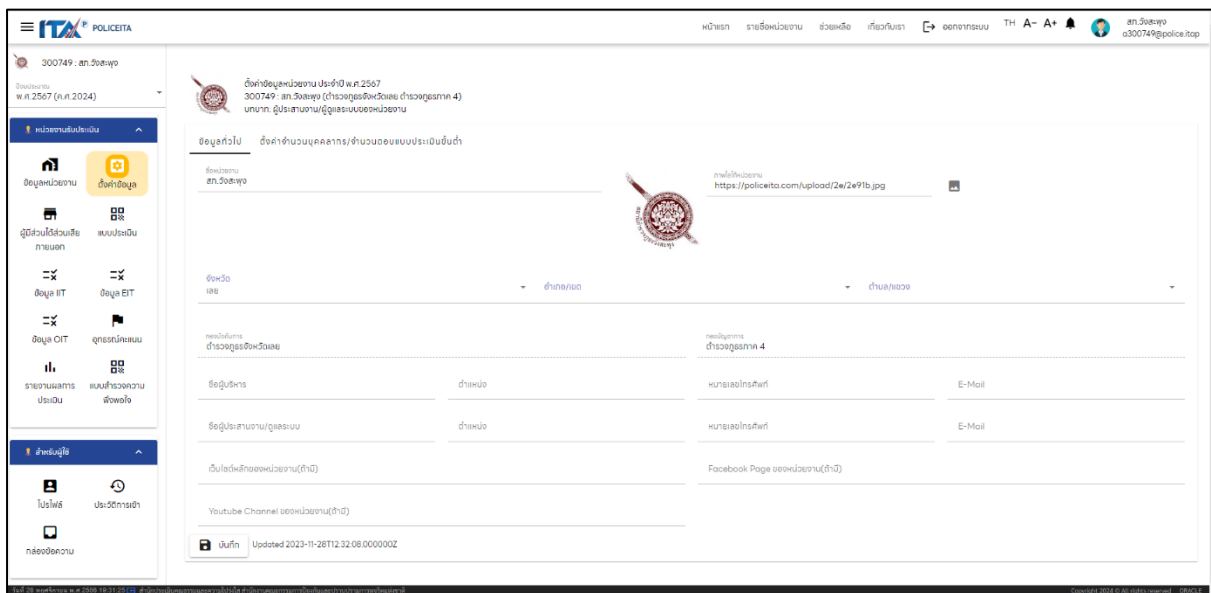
POLICEITA

หน้าแรก รายชื่อหน่วยงาน ช่วยเหลือ เกี่ยวกับเรา ออกจากระบบ TH A− A+ สภ.วังสะพุง a300749@police.itap

300749 : สภ.วังสะพุง
ปีงบประมาณ
พ.ศ.2567 (ค.ศ.2024)

หน่วยงานรับประเมิน
ข้อมูลหน่วยงาน
ตั้งค่าข้อมูล
ผู้มีส่วนได้ส่วนเสียภายนอก
แบบประเมิน
ข้อมูล IIT
ข้อมูล EIT
ข้อมูล OIT
อุทธรณ์คะแนน
รายงานผลการประเมิน
แบบสำรวจความพึงพอใจ

สำหรับผู้ใช้
โปรไฟล์
ประวัติการเข้า
กล่องข้อความ

ตั้งค่าข้อมูลหน่วยงาน ประจำปี พ.ศ.2567
300749 : สภ.วังสะพุง (ตำรวจภูธรจังหวัดเลย ตำรวจภูธรภาค 4)
บทบาท: ผู้ประสานงาน/ผู้ดูแลระบบของหน่วยงาน

ข้อมูลทั่วไป ตั้งค่าจำนวนบุคลากร/จำนวนตอบแบบประเมินขั้นต่ำ

ชื่อหน่วยงาน
สภ.วังสะพุง

ภาพโลโก้หน่วยงาน
https://policeita.com/upload/2e/2e91b.jpg

จังหวัด
เลย
อำเภอ/เขต
ตำบล/แขวง

กองบังคับการ
ตำรวจภูธรจังหวัดเลย
กองบัญชาการ
ตำรวจภูธรภาค 4

ชื่อผู้บริหาร
ตำแหน่ง
หมายเลขโทรศัพท์
E-Mail

ชื่อผู้ประสานงาน/ดูแลระบบ
ตำแหน่ง
หมายเลขโทรศัพท์
E-Mail

เว็บไซต์หลักของหน่วยงาน(ถ้ามี)
Facebook Page ของหน่วยงาน(ถ้ามี)

Youtube Channel ของหน่วยงาน(ถ้ามี)

บันทึก Updated 2023-11-28T12:32:08.000000Z

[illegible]
Copyright 2024 © All rights reserved ORACLE